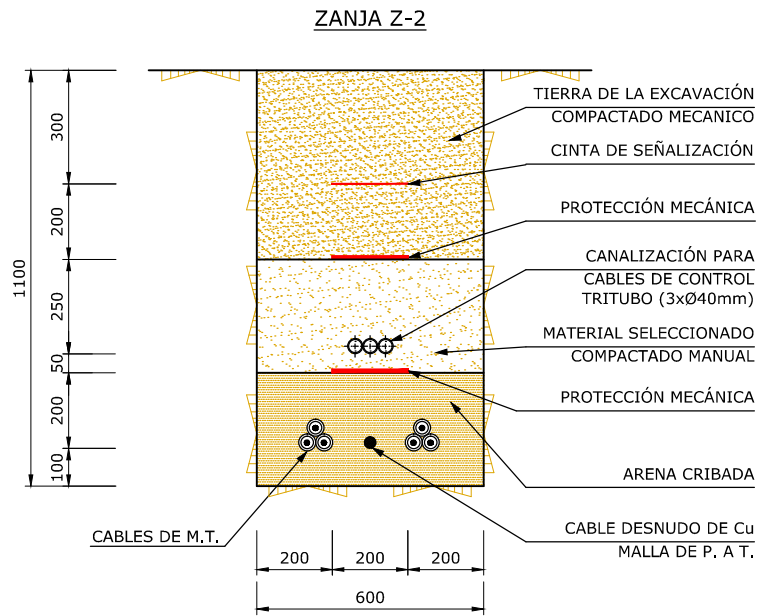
ZANJA Z-2

1100

300

200

250

50

200

100

TIERRA DE LA EXCAVACIÓN
COMPACTADO MECANICO

CINTA DE SEÑALIZACIÓN

PROTECCIÓN MECÁNICA

CANALIZACIÓN PARA
CABLES DE CONTROL
TRITUBO (3xØ40mm)

MATERIAL SELECCIONADO
COMPACTADO MANUAL

PROTECCIÓN MECÁNICA

ARENA CRIBADA

CABLES DE M.T.

CABLE DESNUDO DE Cu
MALLA DE P. A T.

200

200

200

600